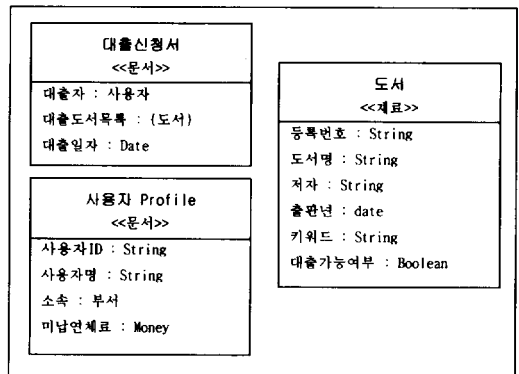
대출신청서
<<문서>>
대출자 : 사용자
대출도서목록 : {도서}
대출일자 : Date

사용자 Profile
<<문서>>
사용자ID : String
사용자명 : String
소속 : 부서
미납연체료 : Money

도서
<<재료>>
등록번호 : String
도서명 : String
저자 : String
출판년 : date
키워드 : String
대출가능여부 : Boolean